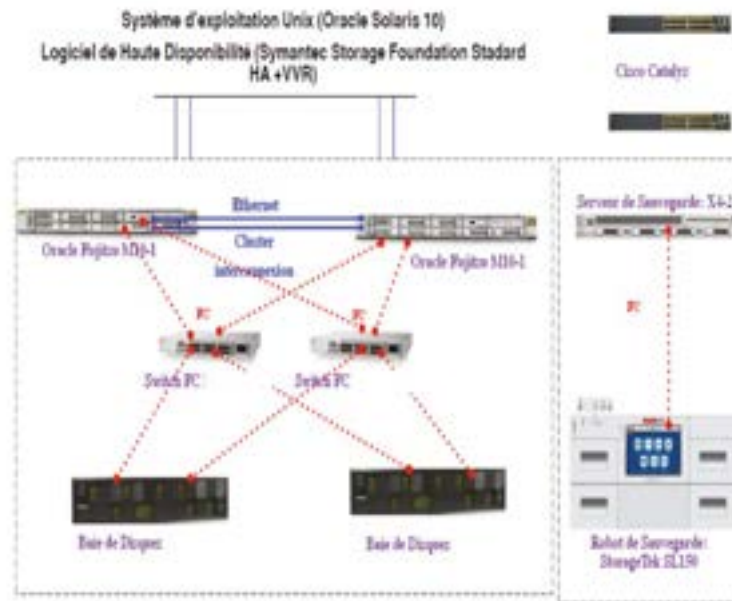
Système d'exploitation Unix (Oracle Solaris 10)
Logiciel de Haute Disponibilité (Symantec Storage Foundation Stadard HA +VVR)

Cisco Catalyst

Ethernet
Cluster
interconnexion

Oracle Fujitsu M10-1

Oracle Fujitsu M10-1

FC
FC

Switch FC
Switch FC

Baie de Disques
Baie de Disques

Serveur de Sauvegarde: X4-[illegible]

FC

Robot de Sauvegarde: StorageTek SL150